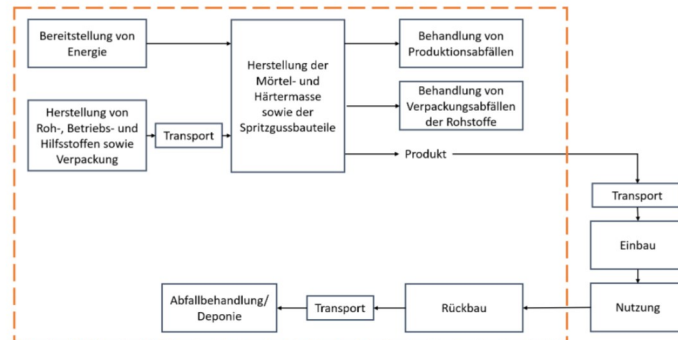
Bereitstellung von Energie

Herstellung von Roh-, Betriebs- und Hilfsstoffen sowie Verpackung

Transport

Herstellung der Mörtel- und Härtermasse sowie der Spritzgussbauteile

Behandlung von Produktionsabfällen

Behandlung von Verpackungsabfällen der Rohstoffe

Produkt

Transport

Einbau

Nutzung

Rückbau

Transport

Abfallbehandlung/ Deponie